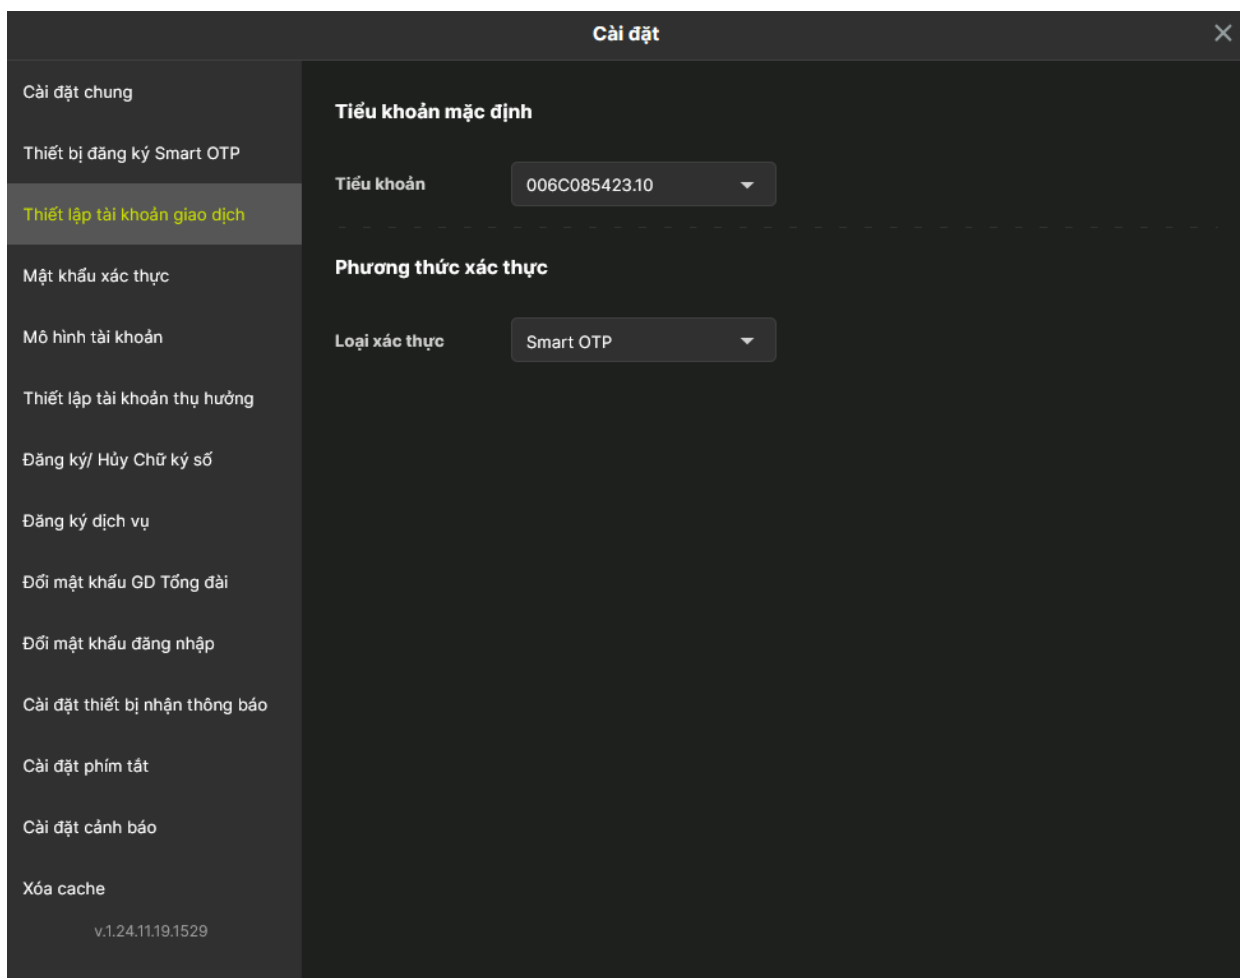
Cài đặt

Cài đặt chung

Thiết bị đăng ký Smart OTP

Thiết lập tài khoản giao dịch

Mật khẩu xác thực

Mô hình tài khoản

Thiết lập tài khoản thụ hưởng

Đăng ký/ Hủy Chữ ký số

Đăng ký dịch vụ

Đổi mật khẩu GD Tổng đài

Đổi mật khẩu đăng nhập

Cài đặt thiết bị nhận thông báo

Cài đặt phím tắt

Cài đặt cảnh báo

Xóa cache

v.1.24.11.19.1529

Tiểu khoản mặc định

Tiểu khoản 006C085423.10

Phương thức xác thực

Loại xác thực Smart OTP